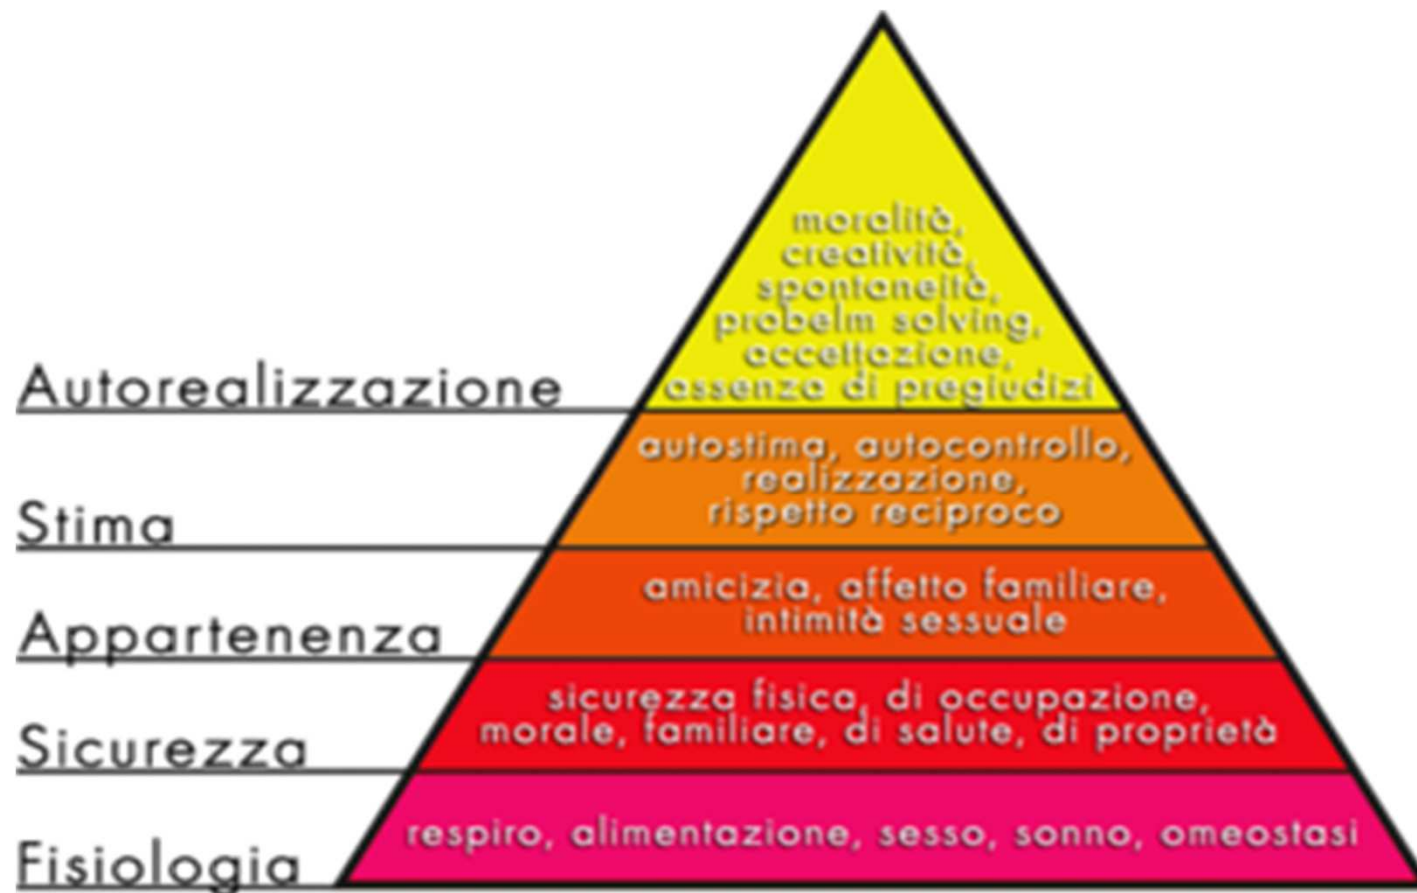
moralità, creatività, spontaneità, probelm solving, accettazione, assenza di pregiudizi

Autorealizzazione

autostima, autocontrollo, realizzazione, rispetto reciproco

Stima

amicizia, affetto familiare, intimità sessuale

Appartenenza

sicurezza fisica, di occupazione, morale, familiare, di salute, di proprietà

Sicurezza

respiro, alimentazione, sesso, sonno, omeostasi

Fisiologia